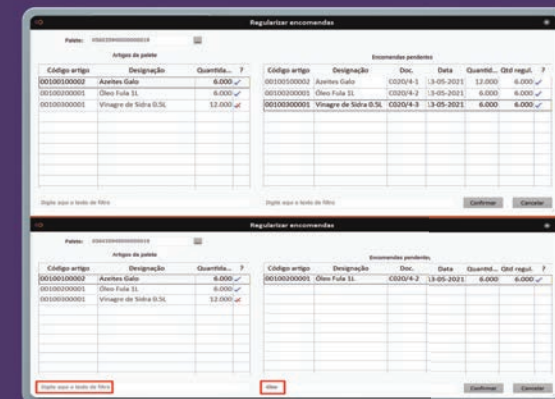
Regularizar encomendas

Palete: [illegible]

Artigos da palete

| Código artigo | Designação | Quantida... | ? |
|---|---|---|---|
| 00100100002 | Azeites Galo | 6.000 | ✓ |
| 00100200001 | Óleo Fula 1L | 6.000 | ✓ |
| 00100300001 | Vinagre de Sidra 0.5L | 12.000 | ✓ |

Encomendas pendentes

| Código artigo | Designação | Doc. | Data | Quantid... | Qtd regul. | ? |
|---|---|---|---|---|---|---|
| 00100100002 | Azeites Galo | C020/4-1 | 13-05-2021 | 12.000 | 6.000 | ✓ |
| 00100200001 | Óleo Fula 1L | C020/4-2 | 13-05-2021 | 6.000 | 6.000 | ✓ |
| 00100300001 | Vinagre de Sidra 0.5L | C020/4-3 | 13-05-2021 | 6.000 | 6.000 | ✓ |

Digite aqui o texto do filtro

Digite aqui o texto do filtro

Confirmar Cancelar

Regularizar encomendas

Palete: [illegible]

Artigos da palete

| Código artigo | Designação | Quantida... | ? |
|---|---|---|---|
| 00100100002 | Azeites Galo | 6.000 | ✓ |
| 00100200001 | Óleo Fula 1L | 6.000 | ✓ |
| 00100300001 | Vinagre de Sidra 0.5L | 12.000 | ✓ |

Encomendas pendentes

| Código artigo | Designação | Doc. | Data | Quantid... | Qtd regul. | ? |
|---|---|---|---|---|---|---|
| 00100200001 | Óleo Fula 1L | C020/4-2 | 13-05-2021 | 6.000 | 6.000 | ✓ |

Digite aqui o texto do filtro

Óleo

Confirmar Cancelar